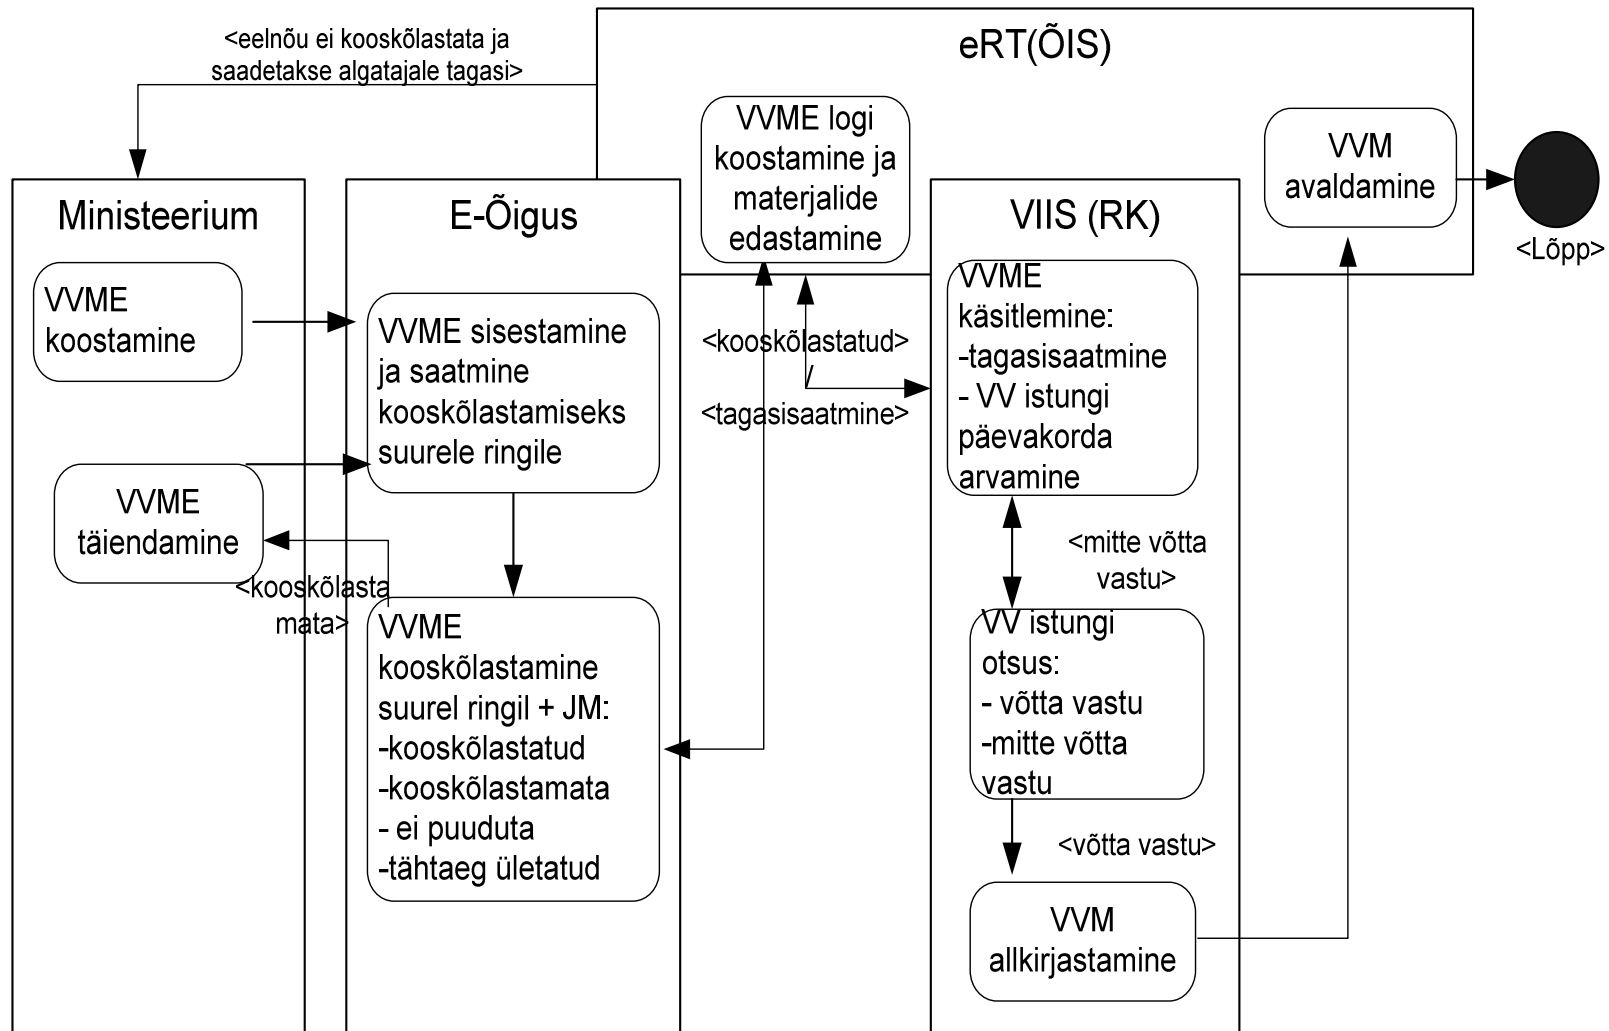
<eelnõu ei kooskõlastata ja saadetakse algatajale tagasi>

eRT(ÕIS)

Ministeerium

E-Õigus

VVME logi koostamine ja materjalide edastamine

VIIS (RK)

VVM avaldamine

<Lõpp>

VVME koostamine

VVME sisestamine ja saatmine kooskõlastamiseks suurele ringile

<kooskõlastatud> / <tagasisaatmine>

VVME käsitlemine:
-tagasisaatmine
- VV istungi päevakorda arvamine

VVME täiendamine

<kooskõlastamata>

VVME kooskõlastamine suurel ringil + JM:
-kooskõlastatud
-kooskõlastamata
- ei puuduta
-tähtaeg ületatud

<mitte võtta vastu>

VV istungi otsus:
- võtta vastu
-mitte võtta vastu

<võtta vastu>

VVM allkirjastamine